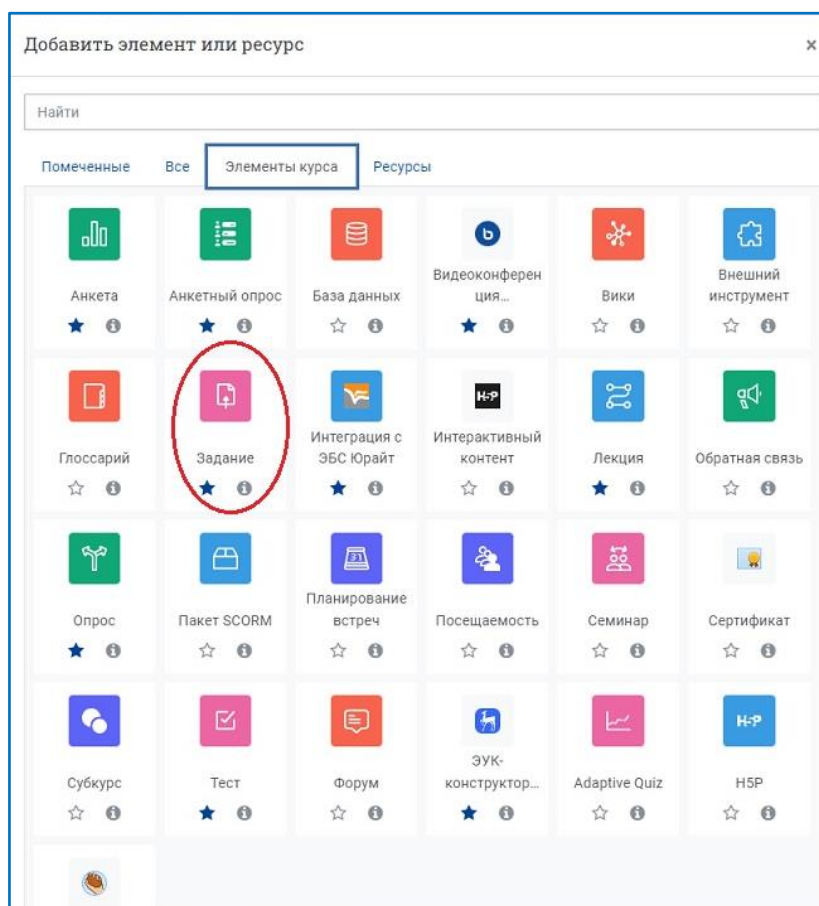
Добавить элемент или ресурс

×

Найти

Помеченные Все Элементы курса Ресурсы

Анкета

Анкетный опрос

База данных

Видеоконференция...

Вики

Внешний инструмент

Глоссарий

Задание

Интеграция с ЭБС Юрайт

H-P

Интерактивный контент

Лекция

Обратная связь

Опрос

Пакет SCORM

Планирование встреч

Посещаемость

Семинар

Сертификат

Субкурс

Тест

Форум

ЭУК-конструктор...

Adaptive Quiz

H-P

H5P